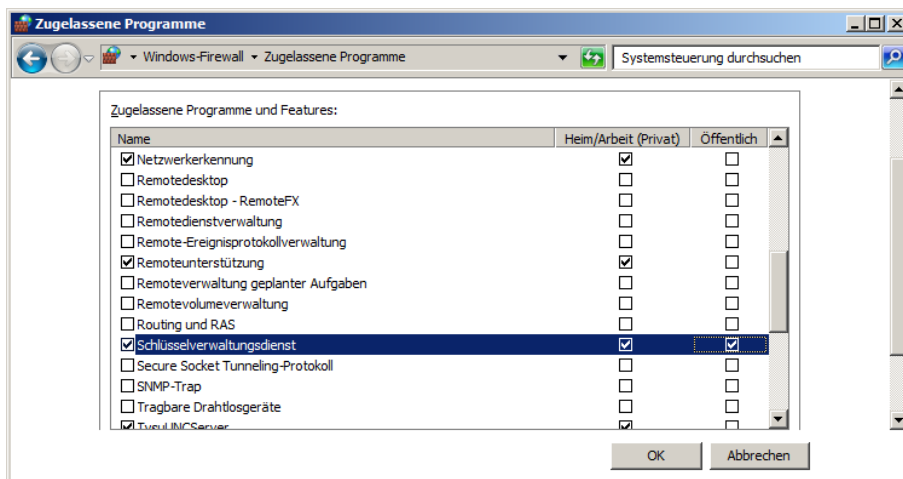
Zugelassene Programme

Windows-Firewall ▸ Zugelassene Programme

Systemsteuerung durchsuchen

Zugelassene Programme und Features:

| Name | Heim/Arbeit (Privat) | Öffentlich |
|---|---|---|
| ☑ Netzwerkerkennung | ☑ | ☐ |
| ☐ Remotedesktop | ☐ | ☐ |
| ☐ Remotedesktop - RemoteFX | ☐ | ☐ |
| ☐ Remotedienstverwaltung | ☐ | ☐ |
| ☐ Remote-Ereignisprotokollverwaltung | ☐ | ☐ |
| ☑ Remoteunterstützung | ☑ | ☐ |
| ☐ Remoteverwaltung geplanter Aufgaben | ☐ | ☐ |
| ☐ Remotevolumeverwaltung | ☐ | ☐ |
| ☐ Routing und RAS | ☐ | ☐ |
| ☑ Schlüsselverwaltungsdienst | ☑ | ☑ |
| ☐ Secure Socket Tunneling-Protokoll | ☐ | ☐ |
| ☐ SNMP-Trap | ☐ | ☐ |
| ☐ Tragbare Drahtlosgeräte | ☐ | ☐ |
| ☑ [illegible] | ☑ | ☐ |

OK
Abbrechen